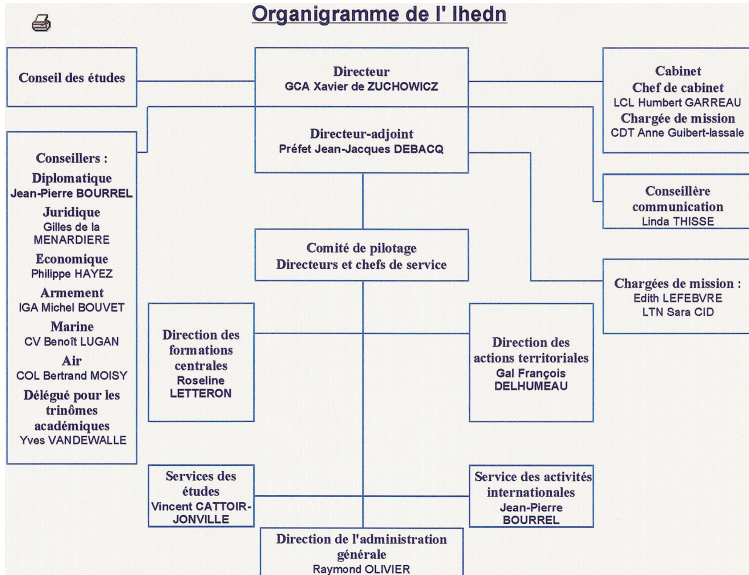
Organigramme de l' Ihedn

Conseil des études

Directeur
GCA Xavier de ZUCHOWICZ

Cabinet
Chef de cabinet
LCL Humbert GARREAU
Chargée de mission
CDT Anne Guibert-lassale

Directeur-adjoint
Préfet Jean-Jacques DEBACQ

Conseillers :
Diplomatique
Jean-Pierre BOURREL
Juridique
Gilles de la MENARDIERE
Economique
Philippe HAYEZ
Armement
IGA Michel BOUVET
Marine
CV Benoît LUGAN
Air
COL Bertrand MOISY
Délégué pour les trinômes académiques
Yves VANDEWALLE

Conseillère communication
Linda THISSE

Comité de pilotage
Directeurs et chefs de service

Chargées de mission :
Edith LEFEBVRE
LTN Sara CID

Direction des formations centrales
Roseline LETTERON

Direction des actions territoriales
Gal François DELHUMEAU

Services des études
Vincent CATTOIR-JONVILLE

Service des activités internationales
Jean-Pierre BOURREL

Direction de l'administration générale
Raymond OLIVIER